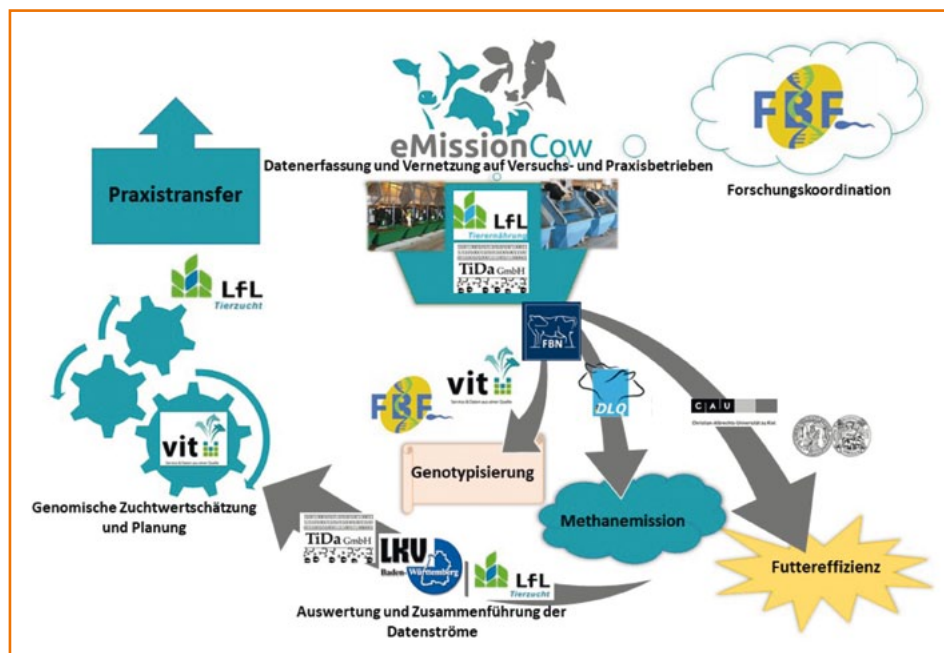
eMissionCow

Datenerfassung und Vernetzung auf Versuchs- und Praxisbetrieben

FBF

Forschungskoordination

Praxistransfer

LfL Tierernährung

TiDa GmbH

LfL Tierzucht

FBN

vit

FBF

DLQ

CAU

vit

Genotypisierung

Methanemission

Genomische Zuchtwertschätzung und Planung

TiDa GmbH

LKV Baden-Württemberg

LfL Tierzucht

Futtereffizienz

Auswertung und Zusammenführung der Datenströme